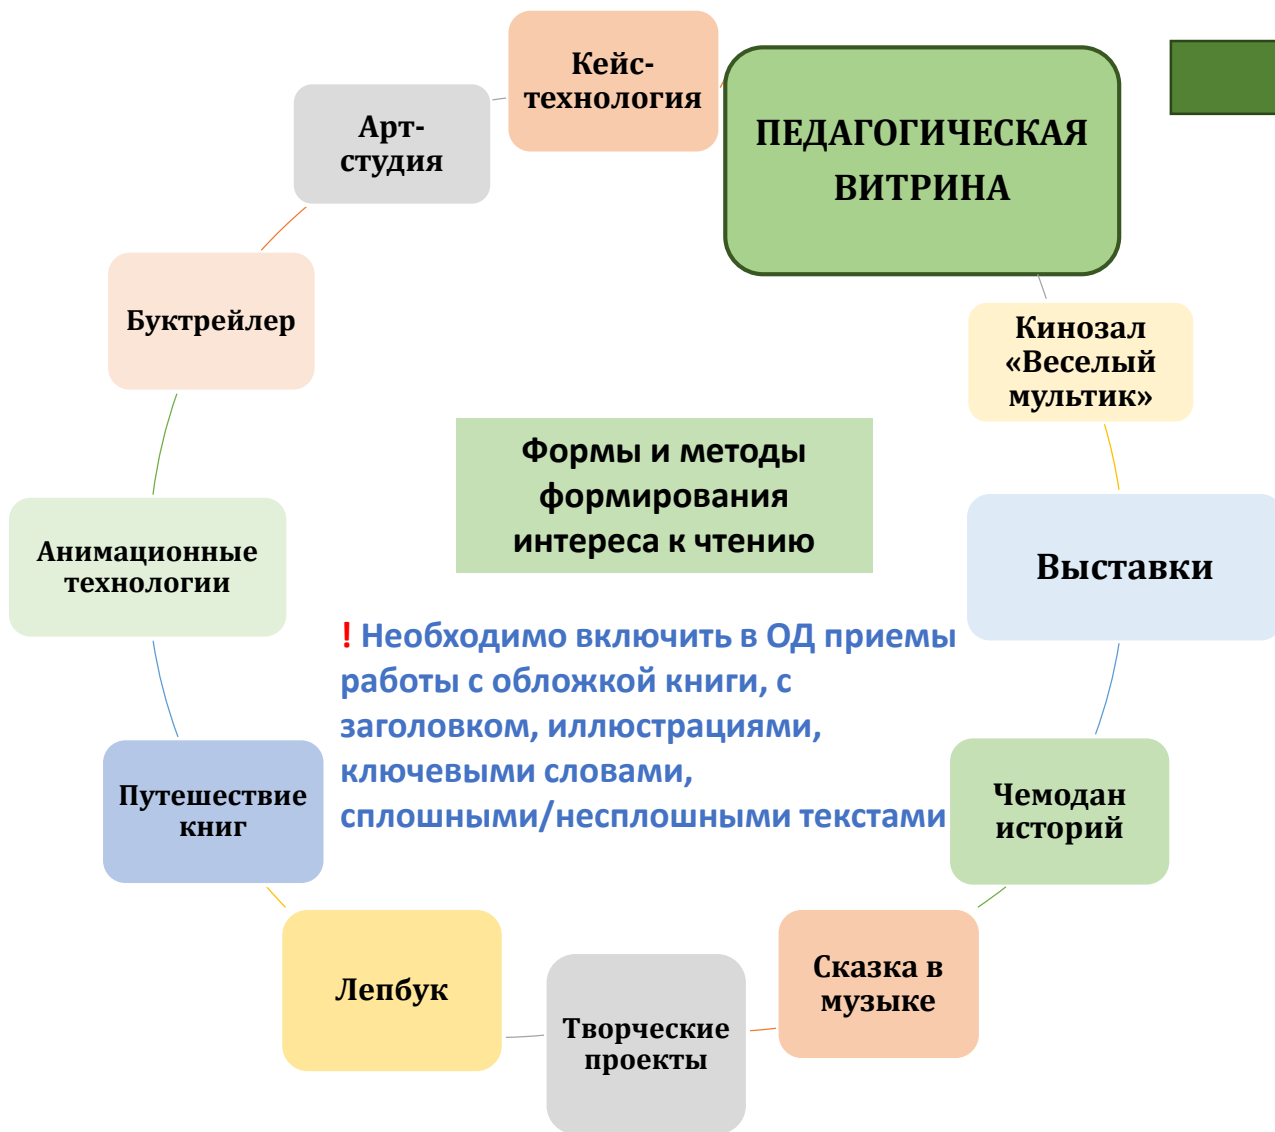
Кейс-технология

ПЕДАГОГИЧЕСКАЯ ВИТРИНА

Арт-студия

Буктрейлер

Кинозал «Веселый мультик»

Формы и методы формирования интереса к чтению

Выставки

Анимационные технологии

! Необходимо включить в ОД приемы работы с обложкой книги, с заголовком, иллюстрациями, ключевыми словами, сплошными/несплошными текстами

Путешествие книг

Чемодан историй

Лепбук

Творческие проекты

Сказка в музыке